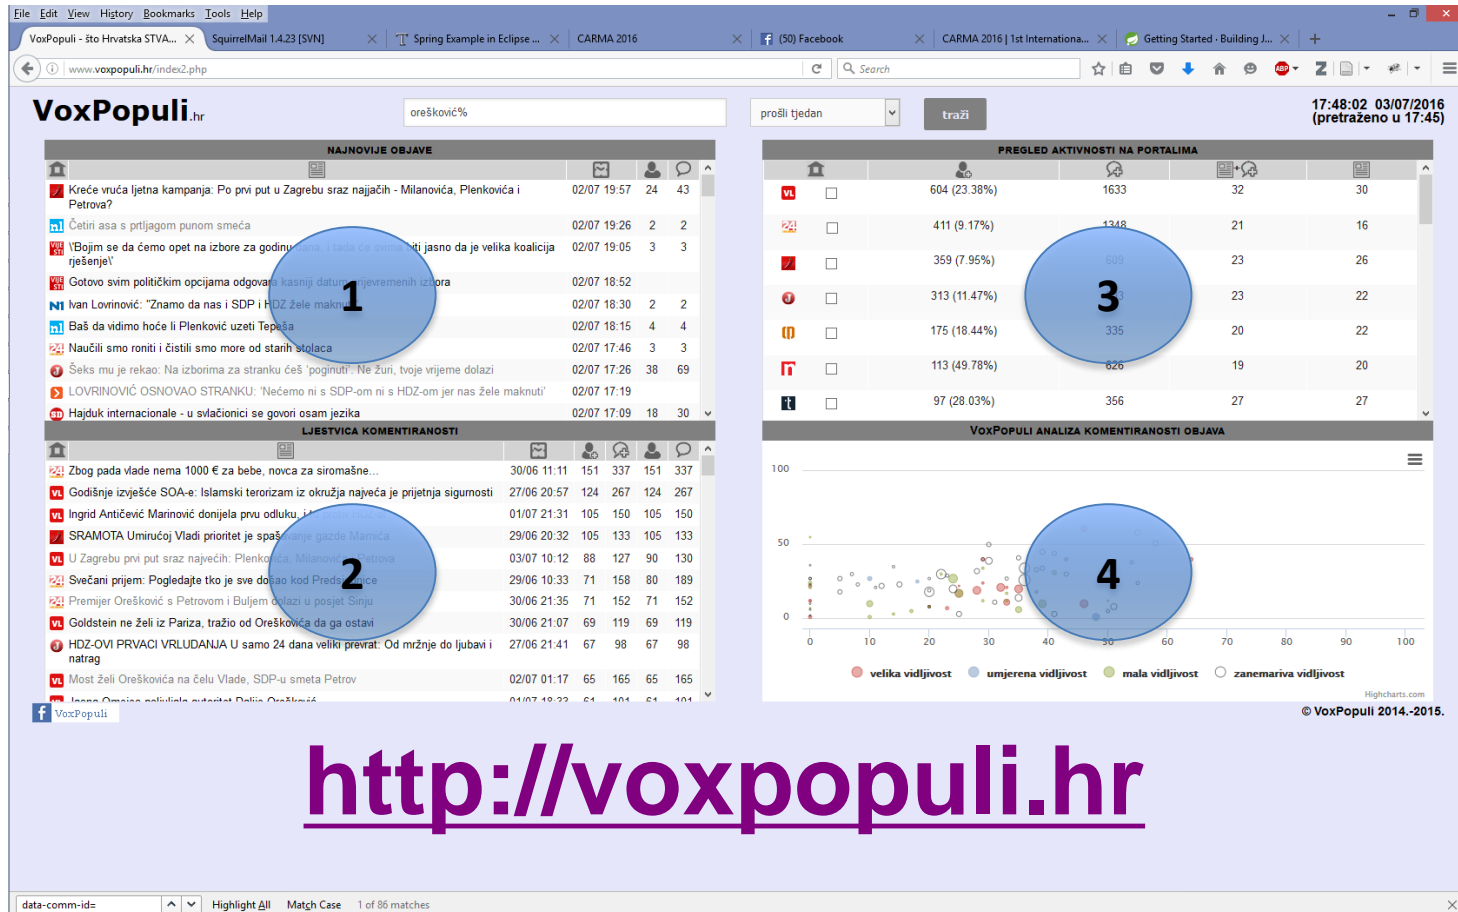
File Edit View History Bookmarks Tools Help

VoxPopuli - što Hrvatska STVA... | SquirrelMail 1.4.23 [SVN] | Spring Example in Eclipse ... | CARMA 2016 | (50) Facebook | CARMA 2016 | 1st Internationa... | Getting Started · Building J...

www.voxpopuli.hr/index2.php

Search

VoxPopuli.hr

orešković%

prošli tjedan

traži

17:48:02 03/07/2016
(pretraženo u 17:45)

NAJNOVIJE OBJAVE

| | | | |
|---|---|---|---|
| Kreće vruća ljetna kampanja: Po prvi put u Zagrebu sraz najjačih - Milanović, Plenković i Petrova? | 02/07 19:57 | 24 | 43 |
| Četiri asa s prtljagom punom smeća | 02/07 19:26 | 2 | 2 |
| \'Bojim se da ćemo opet na izbore za godinu dana, i tada će sve biti jasno da je velika koalicija rješenje\' | 02/07 19:05 | 3 | 3 |
| Gotovo svim političkim opcijama odgovara kasniji datum prijevremenih izbora | 02/07 18:52 | | |
| Ivan Lovrinović: "Znamo da nas i SDP i HDZ žele maknuti" | 02/07 18:30 | 2 | 2 |
| Baš da vidimo hoće li Plenković uzeti Tepeša | 02/07 18:15 | 4 | 4 |
| Naučili smo roniti i čistili smo more od starih stolaca | 02/07 17:46 | 3 | 3 |
| Šeks mu je rekao: Na izborima za stranku ćeš 'poginuti'. Ne žuri, tvoje vrijeme dolazi | 02/07 17:26 | 38 | 69 |
| LOVRINOVIĆ OSNOVAO STRANKU: 'Nećemo ni s SDP-om ni s HDZ-om jer nas žele maknuti' | 02/07 17:19 | | |
| Hajduk internacionale - u svlačionici se govori osam jezika | 02/07 17:09 | 18 | 30 |

1

LJESTVICA KOMENTIRANOSTI

| | | | | | |
|---|---|---|---|---|---|
| Zbog pada vlade nema 1000 € za bebe, novca za siromašne... | 30/06 11:11 | 151 | 337 | 151 | 337 |
| Godišnje izvješće SOA-e: Islamski terorizam iz okružja najveća je prijetnja sigurnosti | 27/06 20:57 | 124 | 267 | 124 | 267 |
| Ingrid Antičević Marinović donijela prvu odluku, i ona je prava | 01/07 21:31 | 105 | 150 | 105 | 150 |
| SRAMOTA Umirućoj Vladi prioritet je spašavanje gazde Mamića | 29/06 20:32 | 105 | 133 | 105 | 133 |
| U Zagrebu prvi put sraz najvećih: Plenković, Milanović i Petrova | 03/07 10:12 | 88 | 127 | 90 | 130 |
| Svečani prijem: Pogledajte tko je sve došao kod Predsjednice | 29/06 10:33 | 71 | 158 | 80 | 189 |
| Premijer Orešković s Petrovom i Buljem dolazi u posjet Sinju | 30/06 21:35 | 71 | 152 | 71 | 152 |
| Goldstein ne želi iz Pariza, tražio od Oreškovića da ga ostavi | 30/06 21:07 | 69 | 119 | 69 | 119 |
| HDZ-OVI PRVACI VRLUDANJA U samo 24 dana veliki prevrat: Od mržnje do ljubavi i natrag | 27/06 21:41 | 67 | 98 | 67 | 98 |
| Most želi Oreškovića na čelu Vlade, SDP-u smeta Petrov | 02/07 01:17 | 65 | 165 | 65 | 165 |

2

VoxPopuli

PREGLED AKTIVNOSTI NA PORTALIMA

| | | | | |
|---|---|---|---|---|
| 604 (23.38%) | 1633 | 32 | 30 |
| 411 (9.17%) | 1348 | 21 | 16 |
| 359 (7.95%) | 609 | 23 | 26 |
| 313 (11.47%) | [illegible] | 23 | 22 |
| 175 (18.44%) | 335 | 20 | 22 |
| 113 (49.78%) | 626 | 19 | 20 |
| 97 (28.03%) | 356 | 27 | 27 |

3

VOXPOPULI ANALIZA KOMENTIRANOSTI OBJAVA

100
50
0
0 10 20 30 40 50 60 70 80 90 100

4

velika vidljivost umjerena vidljivost mala vidljivost zanemariva vidljivost

Highcharts.com

© VoxPopuli 2014.-2015.

http://voxpopuli.hr

data-comm-id= Highlight All Match Case 1 of 86 matches